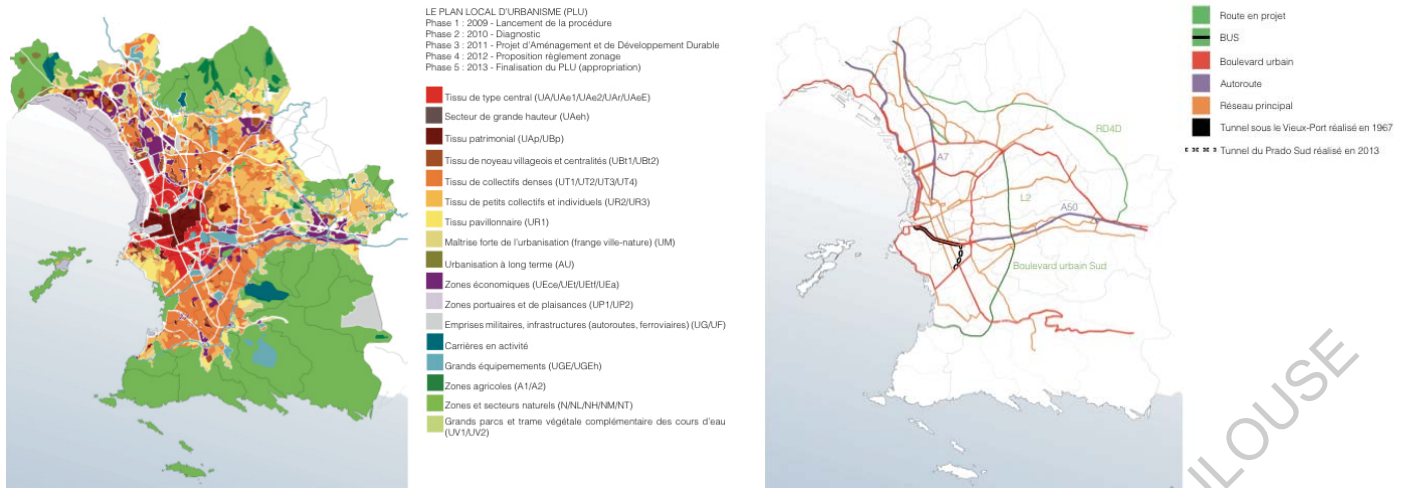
LE PLAN LOCAL D'URBANISME (PLU)
Phase 1 : 2009 - Lancement de la procédure
Phase 2 : 2010 - Diagnostic
Phase 3 : 2011 - Projet d'Aménagement et de Développement Durable
Phase 4 : 2012 - Proposition règlement zonage
Phase 5 : 2013 - Finalisation du PLU (appropriation)

Tissu de type central (UA/UAe1/UAe2/UAr/UAeE)
Secteur de grande hauteur (UAeh)
Tissu patrimonial (UAp/UBp)
Tissu de noyeau villageois et centralités (UBt1/UBt2)
Tissu de collectifs denses (UT1/UT2/UT3/UT4)
Tissu de petits collectifs et individuels (UR2/UR3)
Tissu pavillonnaire (UR1)
Maîtrise forte de l'urbanisation (frange ville-nature) (UM)
Urbanisation à long terme (AU)
Zones économiques (UEce/UEt/UEtf/UEa)
Zones portuaires et de plaisances (UP1/UP2)
Emprises militaires, infrastructures (autoroutes, ferroviaires) (UG/UF)
Carrières en activité
Grands équipements (UGE/UGEh)
Zones agricoles (A1/A2)
Zones et secteurs naturels (N/NL/NH/NM/NT)
Grands parcs et trame végétale complémentaire des cours d'eau (UV1/UV2)

RD4D
A7
L2
A50
Boulevard urbain Sud

Route en projet
BUS
Boulevard urbain
Autoroute
Réseau principal
Tunnel sous le Vieux-Port réalisé en 1967
Tunnel du Prado Sud réalisé en 2013

LOUSE